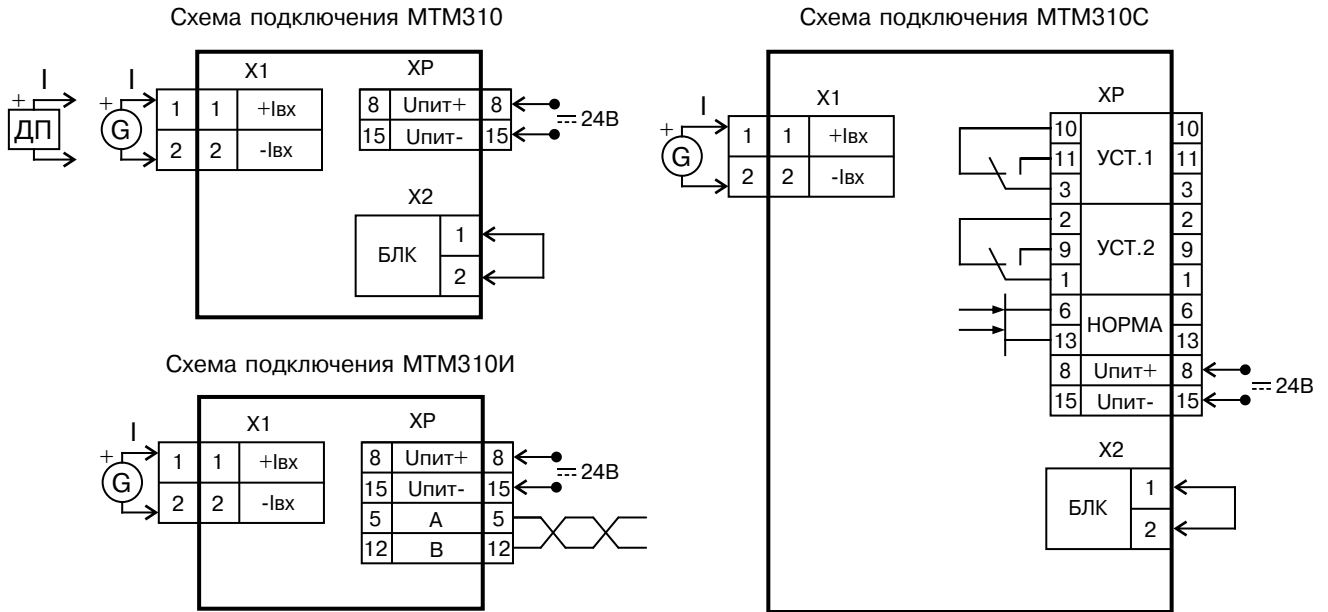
Схема подключения МТМ310

I
+
ДП

I
+
G

X1
1 1 +Iвх
2 2 -Iвх

XP
8 Uпит+ 8
15 Uпит- 15
24В

X2
БЛК
1
2

Схема подключения МТМ310И

I
+
G

X1
1 1 +Iвх
2 2 -Iвх

XP
8 Uпит+ 8
15 Uпит- 15
5 A 5
12 B 12
24В

Схема подключения МТМ310С

I
+
G

X1
1 1 +Iвх
2 2 -Iвх

XP
10 УСТ.1 10
11 11
3 3
2 УСТ.2 2
9 9
1 1
6 НОРМА 6
13 13
8 Uпит+ 8
15 Uпит- 15
24В

X2
БЛК
1
2